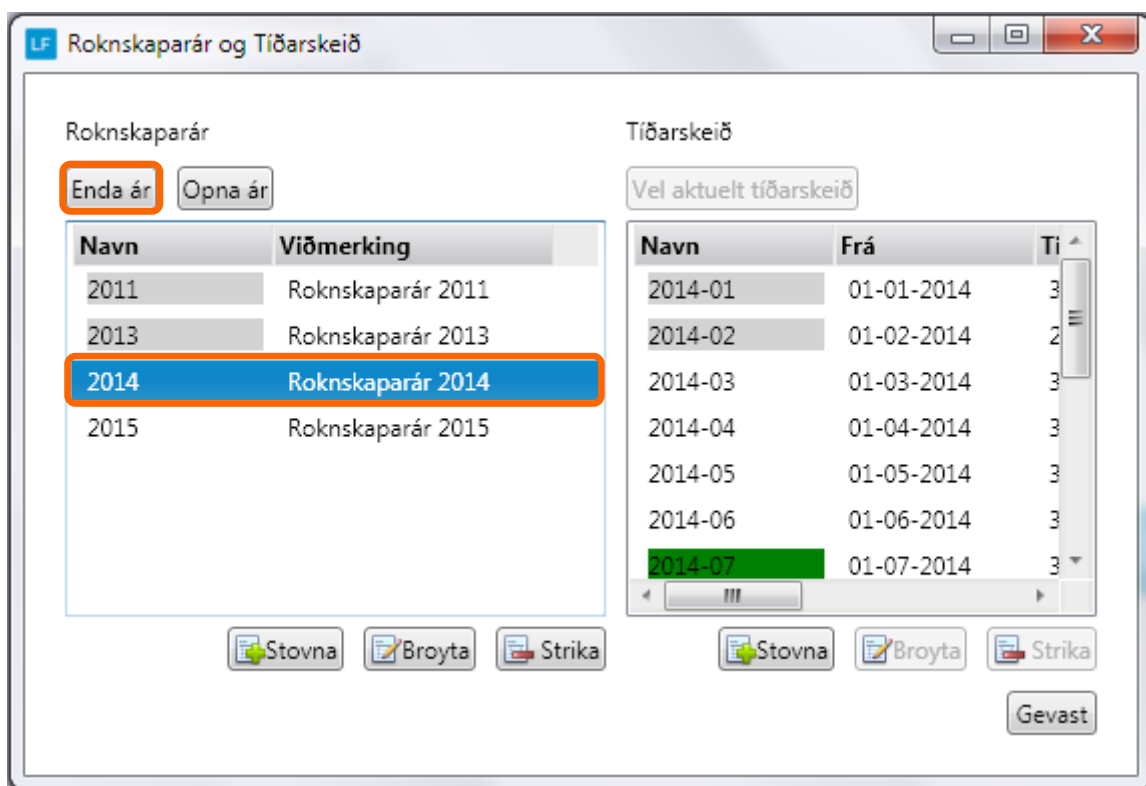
LF Roknskaparár og Tíðarskeið

Roknskaparár

Enda ár | Opna ár

| Navn | Viðmerking |
|---|---|
| 2011 | Roknskaparár 2011 |
| 2013 | Roknskaparár 2013 |
| 2014 | Roknskaparár 2014 |
| 2015 | Roknskaparár 2015 |

Stovna | Broyta | Strika

Tíðarskeið

Vel aktuelt tíðarskeið

| Navn | Frá | Ti |
|---|---|---|
| 2014-01 | 01-01-2014 | 3 |
| 2014-02 | 01-02-2014 | 2 |
| 2014-03 | 01-03-2014 | 3 |
| 2014-04 | 01-04-2014 | 3 |
| 2014-05 | 01-05-2014 | 3 |
| 2014-06 | 01-06-2014 | 3 |
| 2014-07 | 01-07-2014 | 3 |

Stovna | Broyta | Strika

Gevast